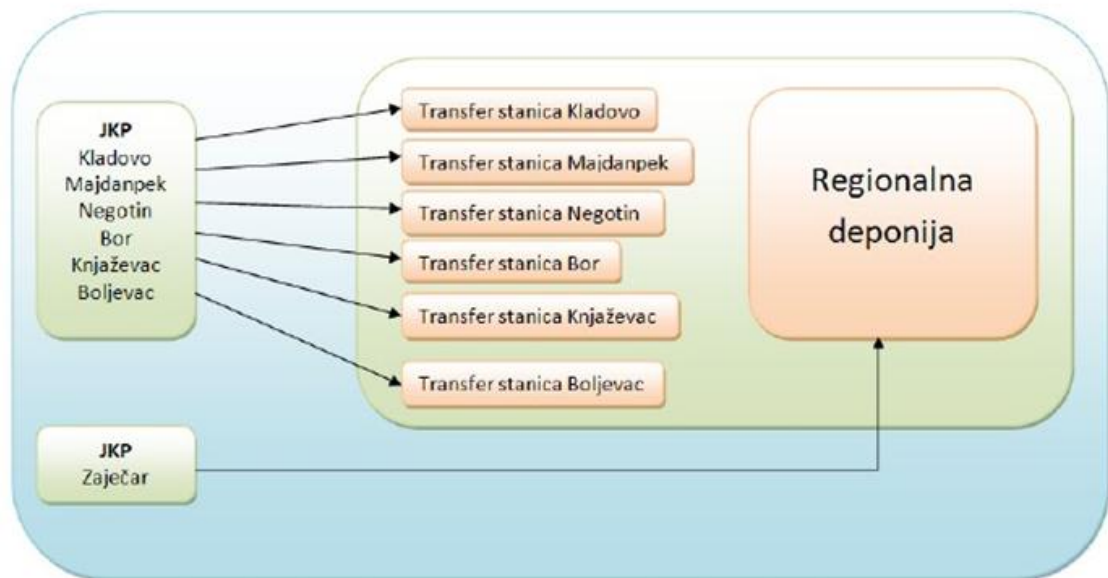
JKP
Kladovo
Majdanpek
Negotin
Bor
Knjaževac
Boljevac

Transfer stanica Kladovo
Transfer stanica Majdanpek
Transfer stanica Negotin
Transfer stanica Bor
Transfer stanica Knjaževac
Transfer stanica Boljevac

Regionalna deponija

JKP
Zaječar